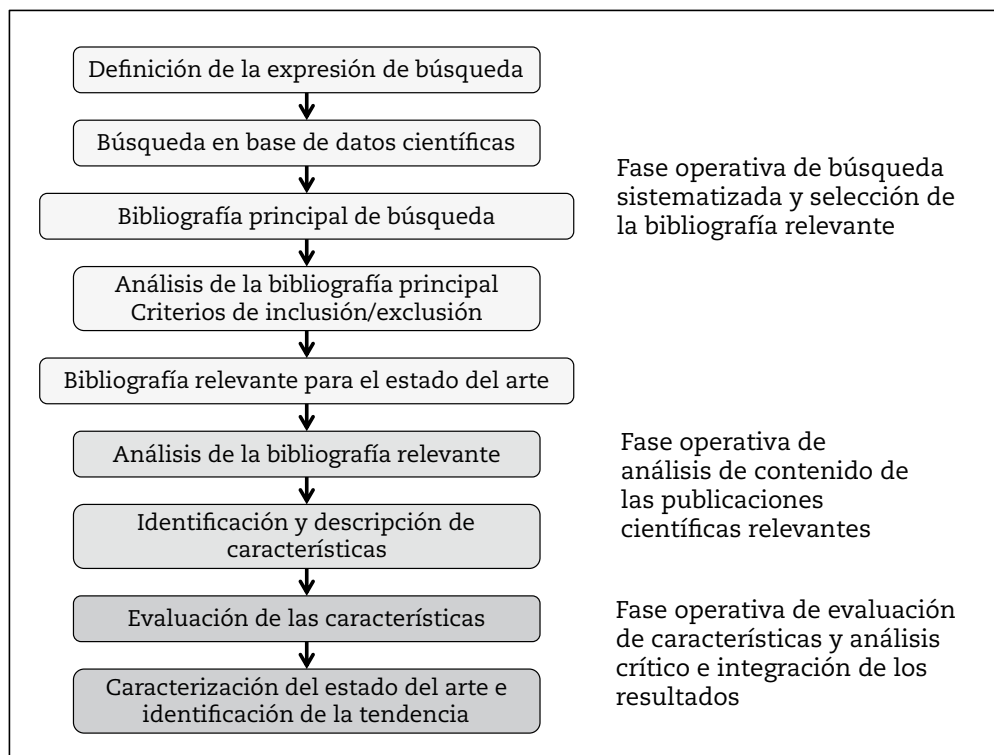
Definición de la expresión de búsqueda

Búsqueda en base de datos científicas

Bibliografía principal de búsqueda

Análisis de la bibliografía principal
Criterios de inclusión/exclusión

Bibliografía relevante para el estado del arte

Fase operativa de búsqueda sistematizada y selección de la bibliografía relevante

Análisis de la bibliografía relevante

Identificación y descripción de características

Fase operativa de análisis de contenido de las publicaciones científicas relevantes

Evaluación de las características

Caracterización del estado del arte e identificación de la tendencia

Fase operativa de evaluación de características y análisis crítico e integración de los resultados